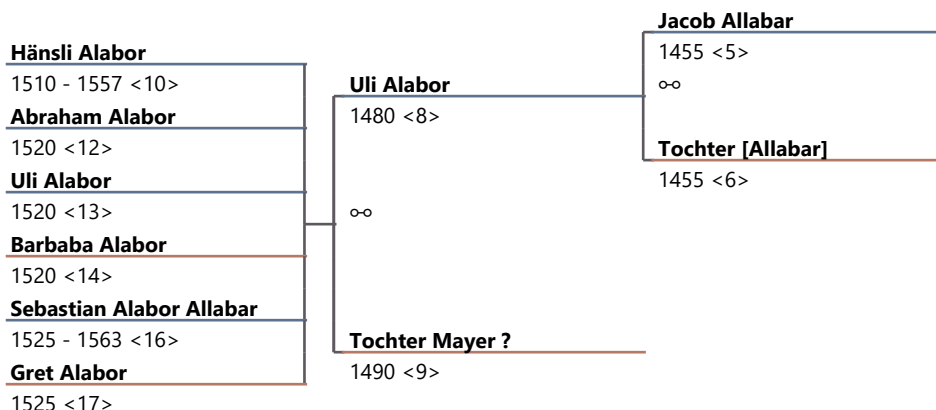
Hänsli Alabor
1510 - 1557 <10>

Abraham Alabor
1520 <12>

Uli Alabor
1520 <13>

Barbaba Alabor
1520 <14>

Sebastian Alabor Allabar
1525 - 1563 <16>

Gret Alabor
1525 <17>

Uli Alabor
1480 <8>

⚯

Tochter Mayer ?
1490 <9>

Jacob Allabar
1455 <5>

⚯

Tochter [Allabar]
1455 <6>